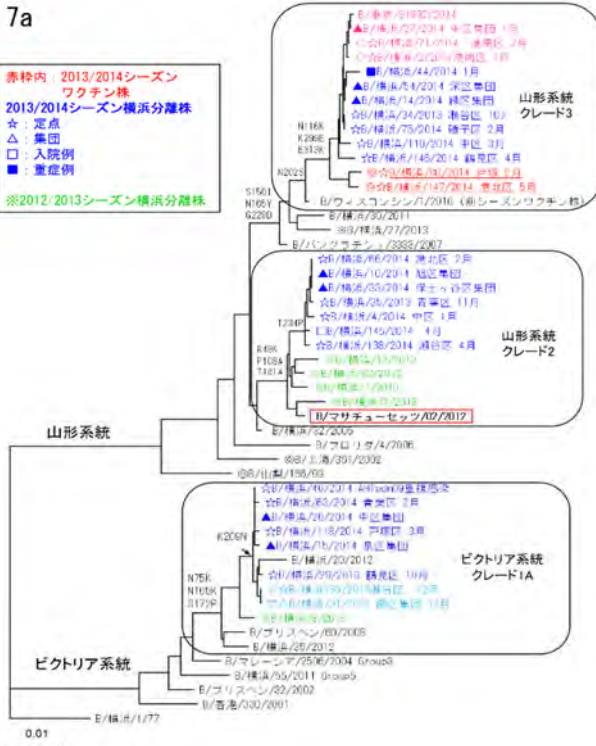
7a

赤枠内：2013/2014シーズン ワクチン株

2013/2014シーズン横浜分離株
☆：定点
△：集団
□：入院例
■：重症例

※2012/2013シーズン横浜分離株

B/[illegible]/2014
▲B/横浜/27/2014 中区集団
□☆B/横浜/71/2014 港南区 2月
□☆B/横浜/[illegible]/2014 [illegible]
■B/横浜/44/2014 1月
▲B/横浜/54/2014 栄区集団
▲B/横浜/14/2014 緑区集団
☆B/横浜/34/2013 瀬谷区 10月
☆B/横浜/75/2014 磯子区 2月
☆B/横浜/110/2014 中区 3月
☆B/横浜/146/2014 鶴見区 4月
※☆B/横浜/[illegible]/2014 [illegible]
☆B/横浜/147/2014 港北区 5月
B/ウィスコンシン/1/2010 (新シーズンワクチン株)

山形系統 クレード3

N116K
K298E
E312K
N202S
S150I
N165Y
G229D

B/横浜/30/2011
※B/横浜/27/2013
B/バングラデシュ/3333/2007

☆B/横浜/66/2014 港北区 2月
▲B/横浜/10/2014 旭区集団
▲B/横浜/33/2014 保土ヶ谷区集団
☆B/横浜/26/2013 青葉区 11月
☆B/横浜/4/2014 中区 1月
T234P
□B/横浜/145/2014 4月
☆B/横浜/138/2014 瀬谷区 4月
R48K
P108A
T181A
※B/横浜/13/2013
※B/横浜/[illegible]/2013
※B/横浜/1/2013
※B/横浜/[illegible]/2013
B/マサチューセッツ/02/2012

山形系統 クレード2

B/横浜/82/2005
B/フロリダ/4/2006
※B/上海/361/2002
※B/山梨/166/98

山形系統

☆B/横浜/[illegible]/2014 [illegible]
☆B/横浜/46/2014 青葉区 2月
▲B/横浜/26/2014 中区集団
☆B/横浜/118/2014 戸塚区 3月
▲B/横浜/15/2014 泉区集団
K209N
B/横浜/20/2012
☆B/横浜/29/2013 鶴見区 10月
☆B/横浜/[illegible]/2013 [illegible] 12月
☆B/横浜/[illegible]/2014 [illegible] 1月
※B/横浜/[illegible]/2013
N75K
N165K
S172P
B/ブリスベン/60/2008
B/横浜/26/2012

ビクトリア系統 クレード1A

B/マレーシア/2506/2004 Group3
B/横浜/55/2011 Group5
B/ブリスベン/32/2002
B/香港/330/2001
B/横浜/1/77

ビクトリア系統

0.01